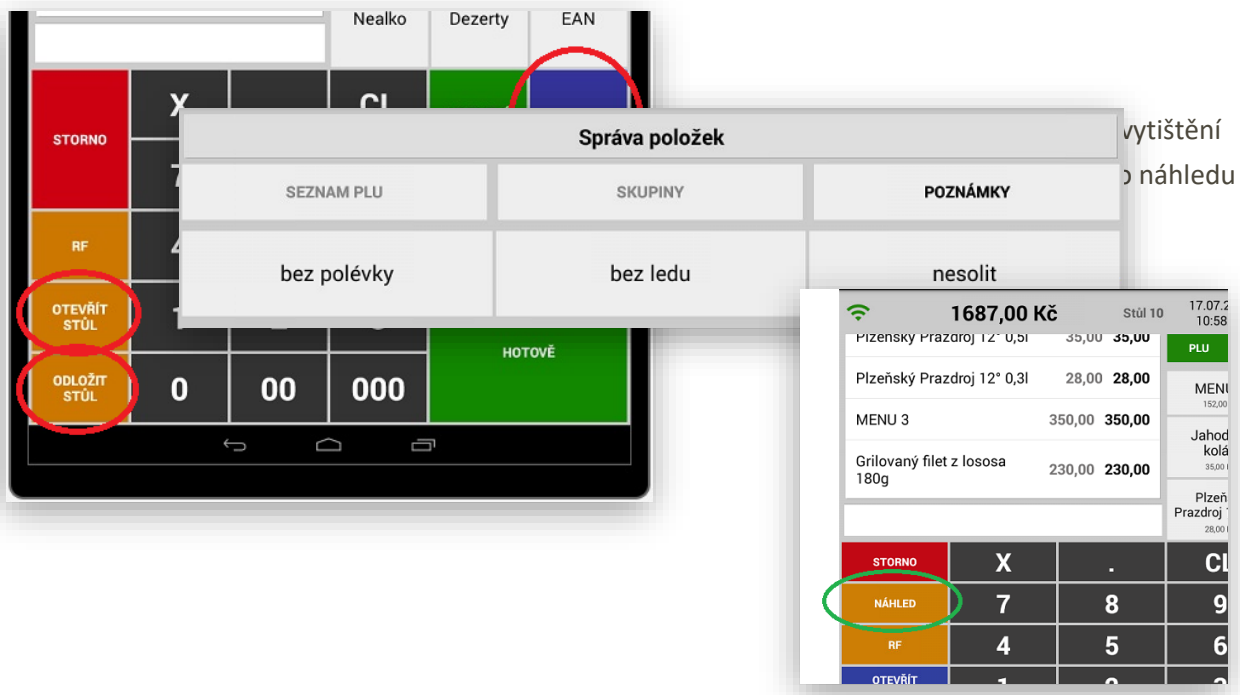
Nealko
Dezerty
EAN
STORNO
X
Cl
7
RF
4
OTEVŘÍT STŮL
1
ODLOŽIT STŮL
0
00
000
HOTOVĚ

Správa položek
SEZNAM PLU
SKUPINY
POZNÁMKY
bez polévky
bez ledu
nesolit

vytištění
náhledu

1687,00 Kč
Stůl 10
17.07.2
10:58
Plzeňský Prazdroj 12° 0,5l 35,00 35,00
PLU
Plzeňský Prazdroj 12° 0,3l 28,00 28,00
MENU
152,00
MENU 3 350,00 350,00
Jahod
kolá
35,00
Grilovaný filet z lososa 180g 230,00 230,00
Plzeň
Prazdroj
28,00
STORNO
X
.
CL
NÁHLED
7
8
9
RF
4
5
6
OTEVŘÍT